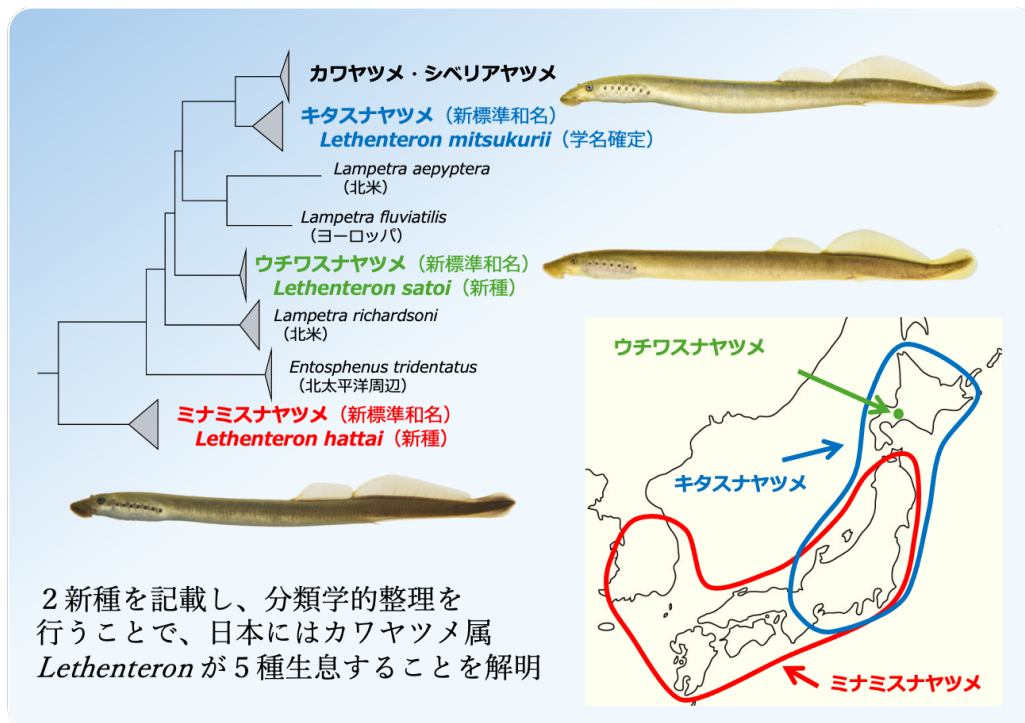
カワ�ヤツメ・シベリアヤツメ

キタスナヤツメ（新標準和名）
Lethenteron mitsukurii（学名確定）

Lampetra aepyptera
（北米）

Lampetra fluviatilis
（ヨーロッパ）

ウチワスナヤツメ（新標準和名）
Lethenteron satoi（新種）

Lampetra richardsoni
（北米）

Entosphenus tridentatus
（北太平洋周辺）

ミナミスナヤツメ（新標準和名）
Lethenteron hattai（新種）

ウチワスナヤツメ

キタスナヤツメ

ミナミスナヤツメ

２新種を記載し、分類学的整理を行うことで、日本にはカワヤツメ属 Lethenteron が５種生息することを解明